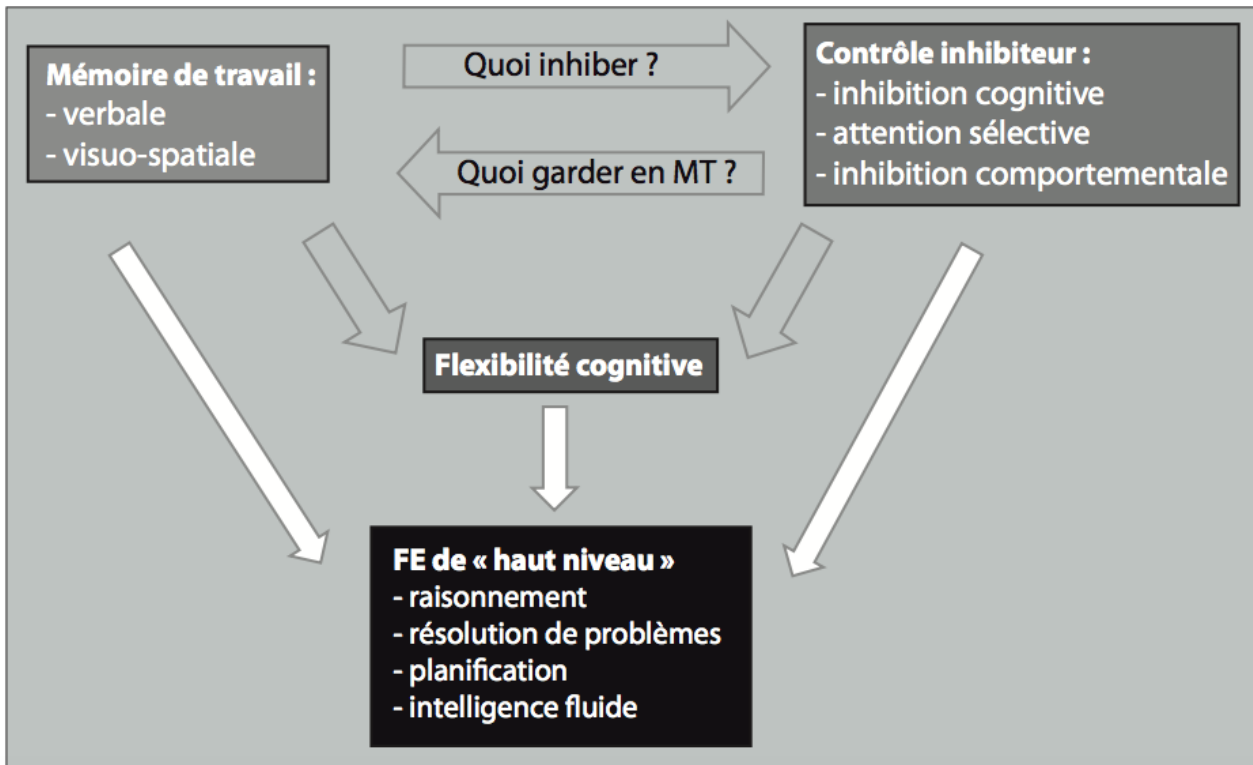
Mémoire de travail :
- verbale
- visuo-spatiale

Quoi inhiber ?

Quoi garder en MT ?

Contrôle inhibiteur :
- inhibition cognitive
- attention sélective
- inhibition comportementale

Flexibilité cognitive

FE de « haut niveau »
- raisonnement
- résolution de problèmes
- planification
- intelligence fluide